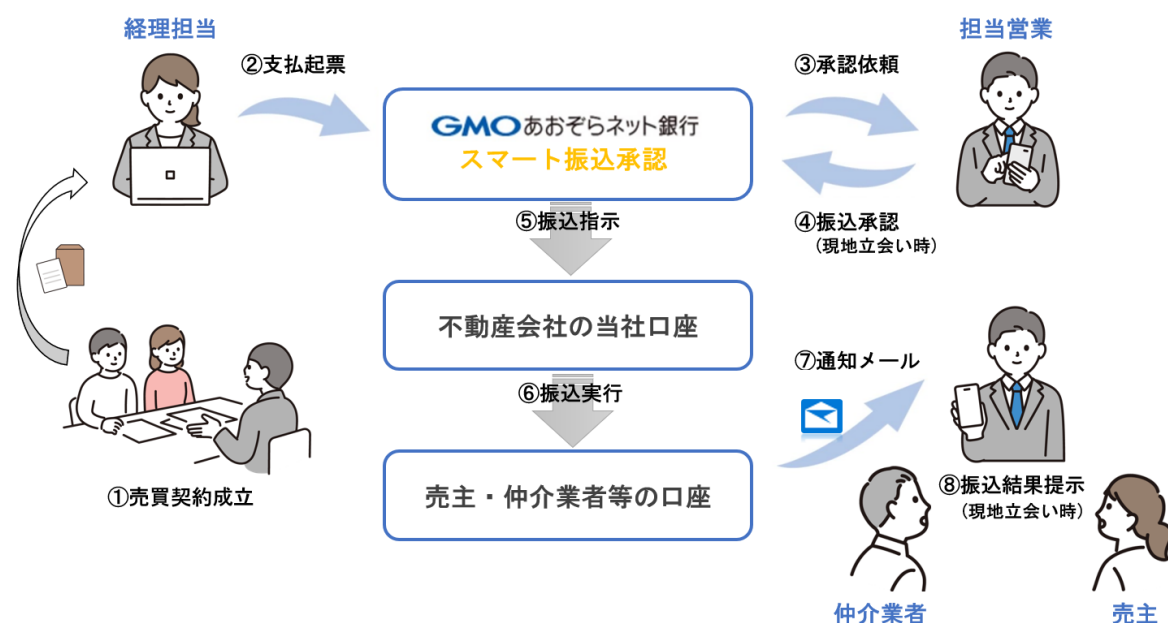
経理担当

②支払起票

GMOあおぞらネット銀行
スマート振込承認

③承認依頼

担当営業

④振込承認
（現地立会い時）

⑤振込指示

不動産会社の当社口座

⑥振込実行

売主・仲介業者等の口座

⑦通知メール

⑧振込結果提示
（現地立会い時）

①売買契約成立

仲介業者

売主